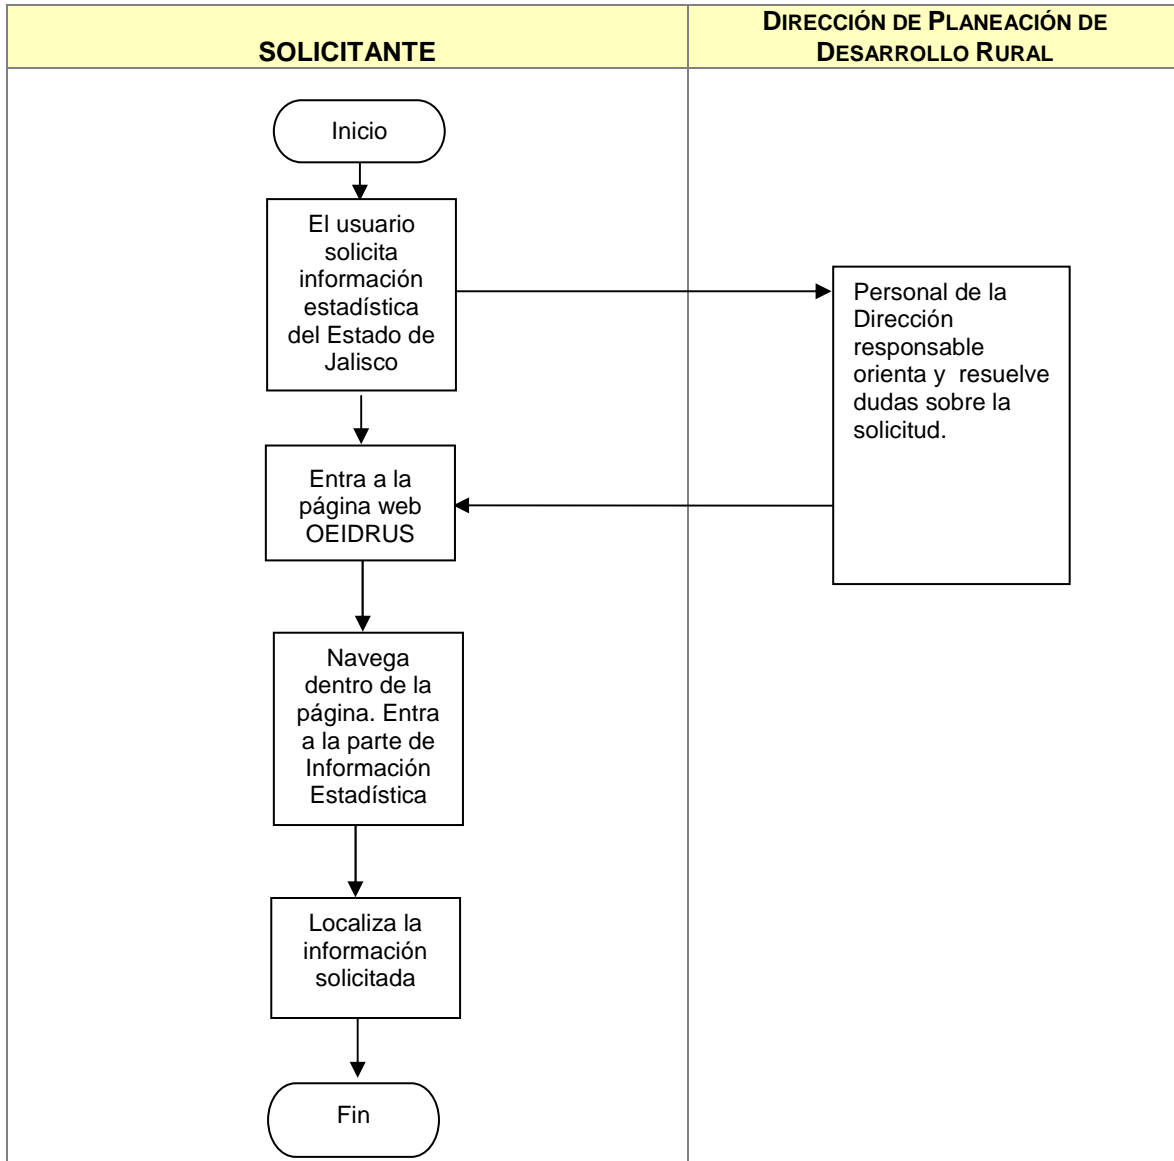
SOLICITANTE

DIRECCIÓN DE PLANEACIÓN DE DESARROLLO RURAL

Inicio

El usuario solicita información estadística del Estado de Jalisco

Personal de la Dirección responsable orienta y resuelve dudas sobre la solicitud.

Entra a la página web OEIDRUS

Navega dentro de la página. Entra a la parte de Información Estadística

Localiza la información solicitada

Fin